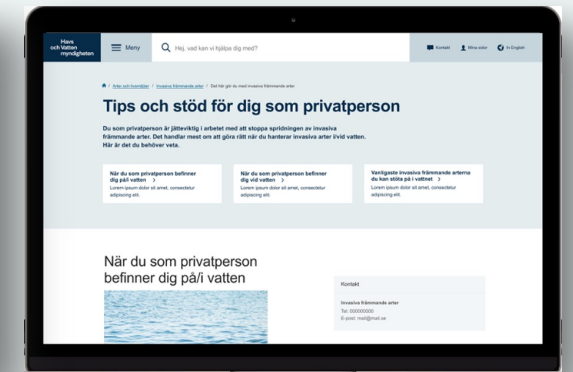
Havs och Vatten myndigheten

Meny

Hej, vad kan vi hjälpa dig med?

Kontakt

Mina sidor

In English

/ Arter och livsmiljöer / Invasiva främmande arter / Det här gör du med invasiva främmande arter

Tips och stöd för dig som privatperson

Du som privatperson är jätteviktig i arbetet med att stoppa spridningen av invasiva främmande arter. Det handlar mest om att göra rätt när du hanterar invasiva arter i/vid vatten. Här är det du behöver veta.

När du som privatperson befinner dig på/i vatten >
Lorem ipsum dolor sit amet, consectetur adipiscing elit.

När du som privatperson befinner dig vid vatten >
Lorem ipsum dolor sit amet, consectetur adipiscing elit.

Vanligaste invasiva främmande arterna du kan stöta på i vattnet >
Lorem ipsum dolor sit amet, consectetur adipiscing elit.

När du som privatperson befinner dig på/i vatten

Kontakt

Invasiva främmande arter
Tel: 000000000
E-post: mail@mail.se